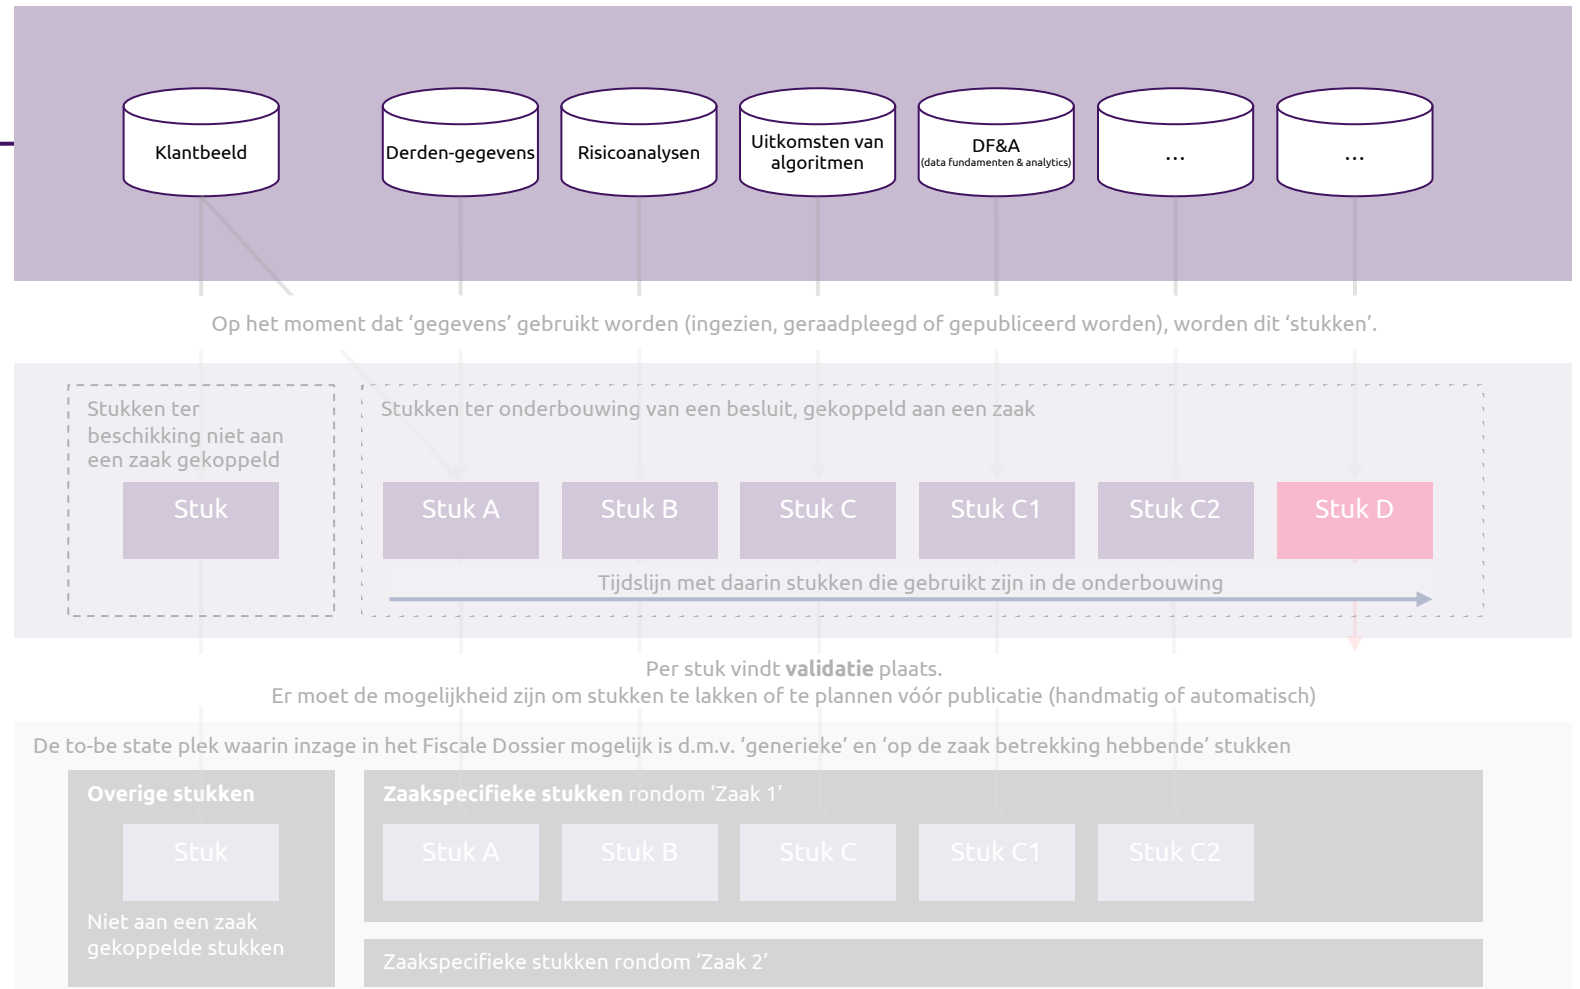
Klantbeeld

Derden-gegevens

Risicoanalysen

Uitkomsten van algoritmen

DF&A
(data fundamenten & analytics)

...

...

Op het moment dat ‘gegevens’ gebruikt worden (ingezien, geraadpleegd of gepubliceerd worden), worden dit ‘stukken’.

Stukken ter beschikking niet aan een zaak gekoppeld

Stuk

Stukken ter onderbouwing van een besluit, gekoppeld aan een zaak

Stuk A

Stuk B

Stuk C

Stuk C1

Stuk C2

Stuk D

Tijdslijn met daarin stukken die gebruikt zijn in de onderbouwing

Per stuk vindt **validatie** plaats.
Er moet de mogelijkheid zijn om stukken te lakken of te plannen vóór publicatie (handmatig of automatisch)

De to-be state plek waarin inzage in het Fiscale Dossier mogelijk is d.m.v. ‘generieke’ en ‘op de zaak betrekking hebbende’ stukken

**Overige stukken**

Stuk

Niet aan een zaak gekoppelde stukken

**Zaakspecifieke stukken** rondom ‘Zaak 1’

Stuk A

Stuk B

Stuk C

Stuk C1

Stuk C2

Zaakspecifieke stukken rondom ‘Zaak 2’